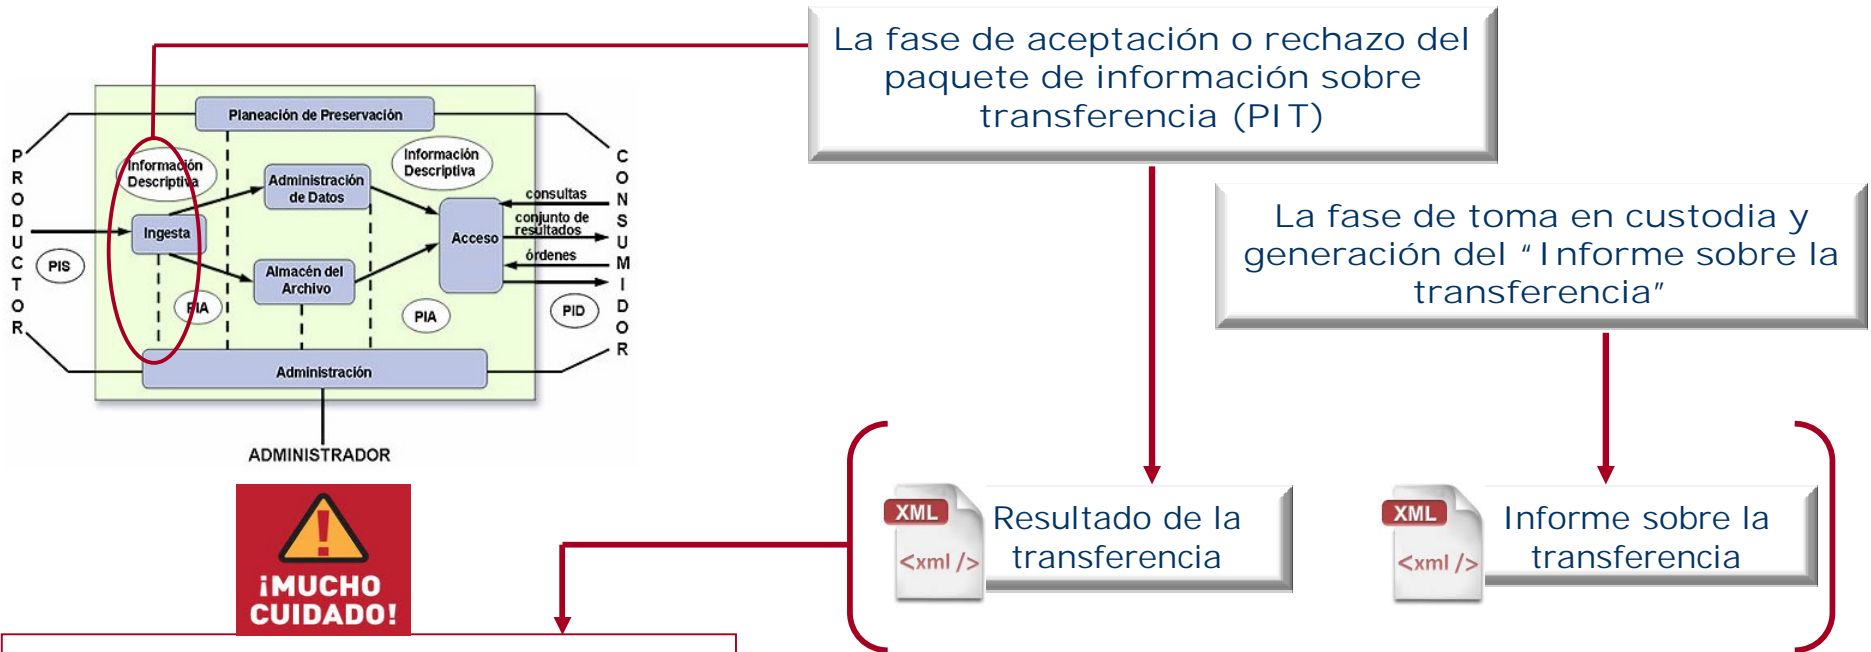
Planeación de Preservación

Información Descriptiva

Información Descriptiva

Administración de Datos

PRODUCTOR

Ingesta

Acceso

consultas

conjunto de resultados

órdenes

CONSUMIDOR

PIS

Almacén del Archivo

PIA

PIA

PID

Administración

ADMINISTRADOR

¡MUCHO CUIDADO!

La fase de aceptación o rechazo del paquete de información sobre transferencia (PIT)

La fase de toma en custodia y generación del "Informe sobre la transferencia"

XML
<xml />

Resultado de la transferencia

XML
<xml />

Informe sobre la transferencia